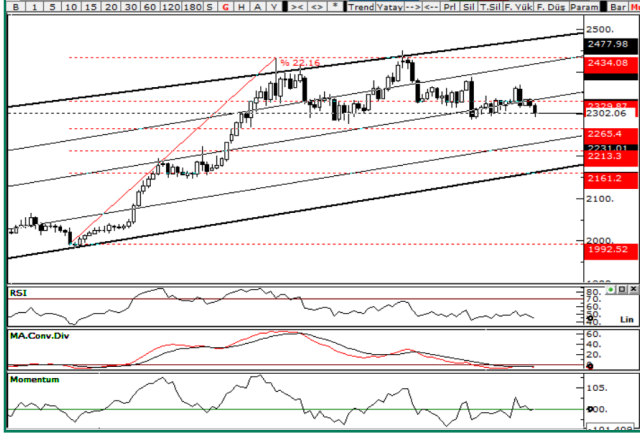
B 1 5 10 15 20 30 60 120 180 S G H A Y >< <> * Trend Yatay --> <-- Prl Sil T.Sil F. Yük F. Düş Param Bar

% 22.16

2500.
2477.98
2434.08
2329.87
2302.06
2265.4
2231.01
2213.3
2161.2
2100.
2000.
1992.52
1900

RSI
80.
70.
60.
50.
40.
Lin

MA.Conv.Div
60.
40.
20.
0.

Momentum
105.
100.
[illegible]